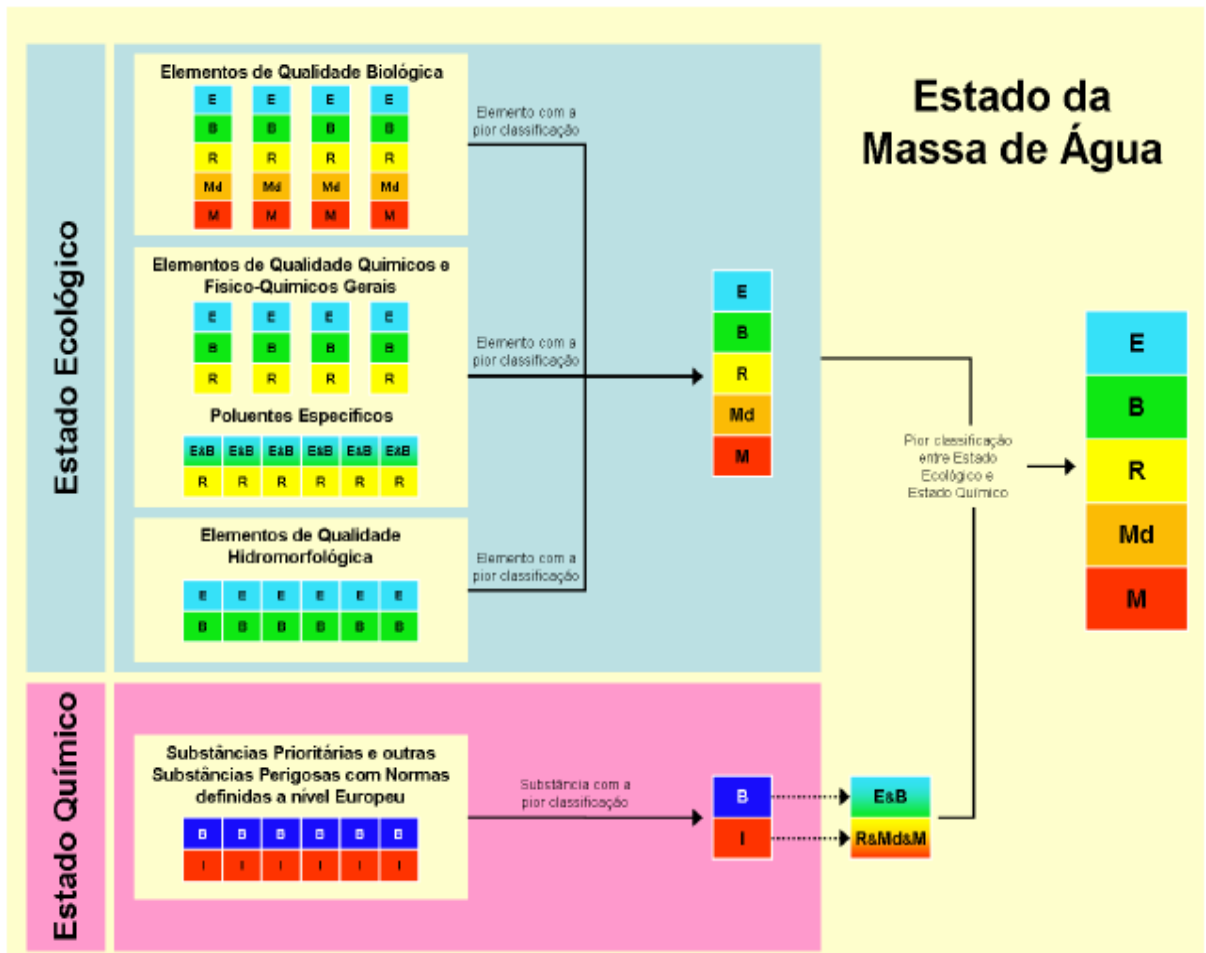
Estado da Massa de Água

Estado Ecológico

Elementos de Qualidade Biológica

| E | E | E | E |
|---|---|---|---|
| B | B | B | B |
| R | R | R | R |
| Md | Md | Md | Md |
| M | M | M | M |

Elemento com a pior classificação

Elementos de Qualidade Quimicos e Fisico-Quimicos Gerais

| E | E | E | E |
|---|---|---|---|
| B | B | B | B |
| R | R | R | R |

Elemento com a pior classificação

Poluentes Especificos

| E&B | E&B | E&B | E&B | E&B | E&B |
|---|---|---|---|---|---|
| R | R | R | R | R | R |

Elementos de Qualidade Hidromorfológica

| E | E | E | E | E | E |
|---|---|---|---|---|---|
| B | B | B | B | B | B |

Elemento com a pior classificação

E
B
R
Md
M

Pior classificação entre Estado Ecológico e Estado Químico

E
B
R
Md
M

Estado Químico

Substâncias Prioritárias e outras Substâncias Perigosas com Normas definidas a nível Europeu

| B | B | B | B | B | B |
|---|---|---|---|---|---|
| I | I | I | I | I | I |

Substância com a pior classificação

B
I

E&B
R&Md&M